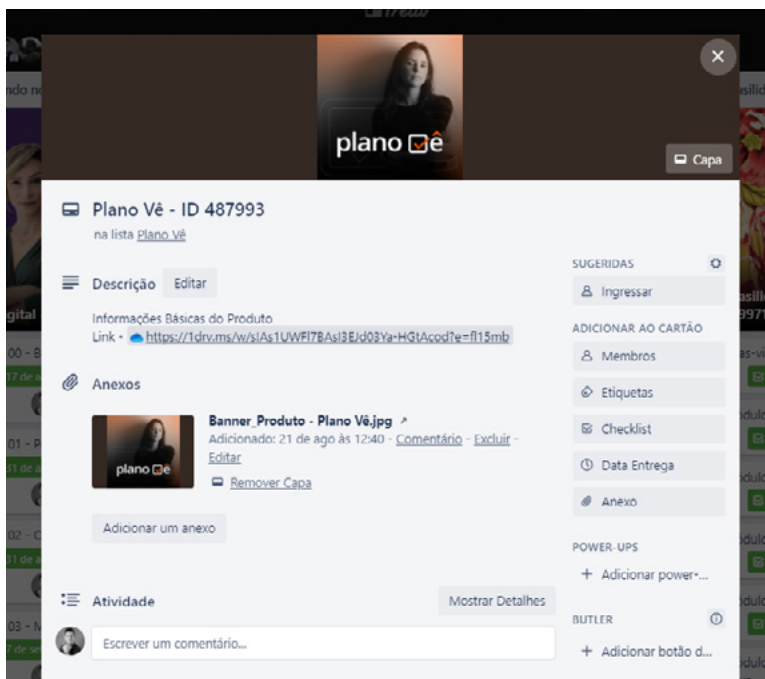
plano Vê

Capa

Plano Vê - ID 487993

na lista Plano Vê

Descrição Editar

Informações Básicas do Produto
Link - https://1drv.ms/w/s!As1UWFl7BAsI3EJd03Ya-HGtAcod?e=fl15mb

Anexos

Banner_Produto - Plano Vê.jpg ↗
Adicionado: 21 de ago às 12:40 - Comentário - Excluir - Editar
Remover Capa

plano Vê

Adicionar um anexo

Atividade

Mostrar Detalhes

Escrever um comentário...

SUGERIDAS

Ingressar

ADICIONAR AO CARTÃO

Membros

Etiquetas

Checklist

Data Entrega

Anexo

POWER-UPS

+ Adicionar power-...

BUTLER

+ Adicionar botão d...